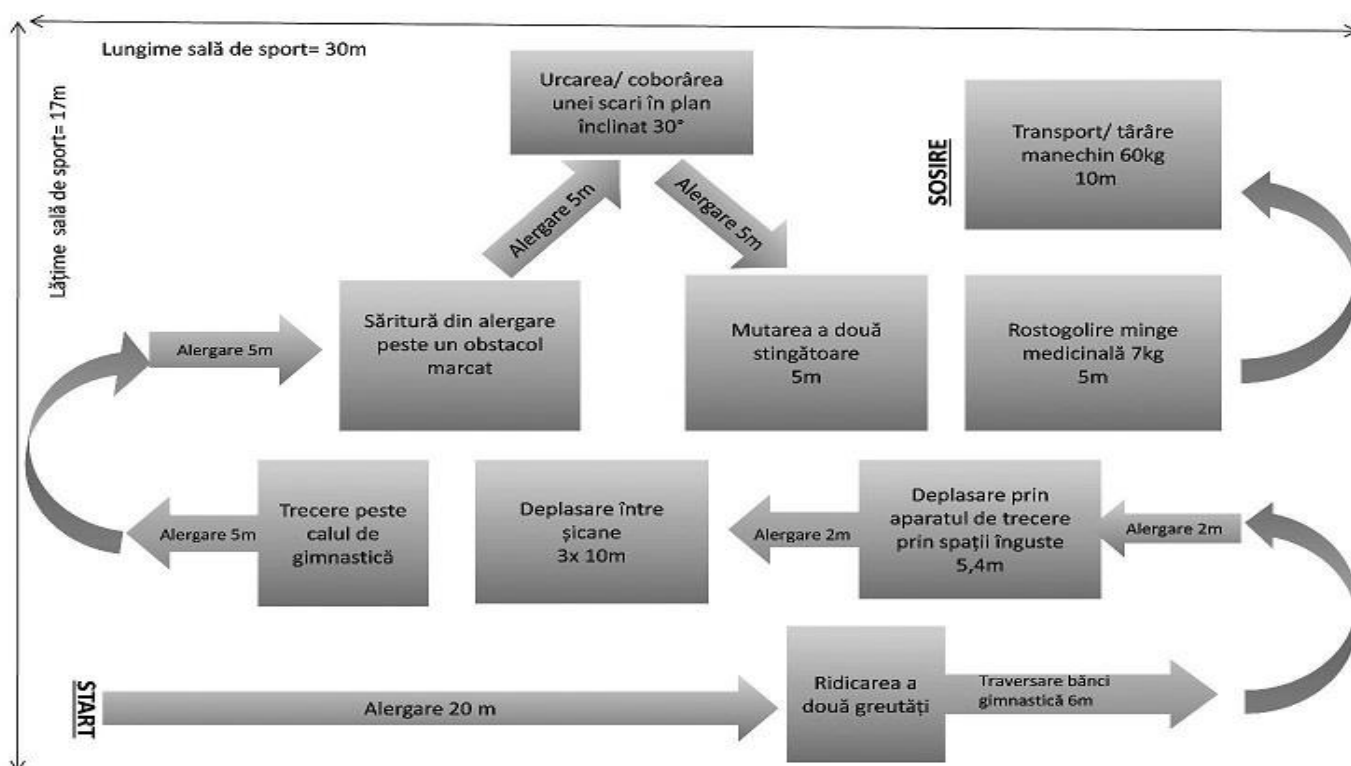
Lungime sală de sport= 30m

Lățime sală de sport= 17m

Urcarea/ coborârea unei scari în plan înclinat 30°

SOSIRE

Transport/ târâre manechin 60kg 10m

Alergare 5m

Alergare 5m

Alergare 5m

Săritură din alergare peste un obstacol marcat

Mutarea a două stingătoare 5m

Rostogolire minge medicinală 7kg 5m

Alergare 5m

Trecere peste calul de gimnastică

Deplasare între șicane 3x 10m

Alergare 2m

Deplasare prin aparatul de trecere prin spații înguste 5,4m

Alergare 2m

START

Alergare 20 m

Ridicarea a două greutăți

Traversare bănci gimnastică 6m